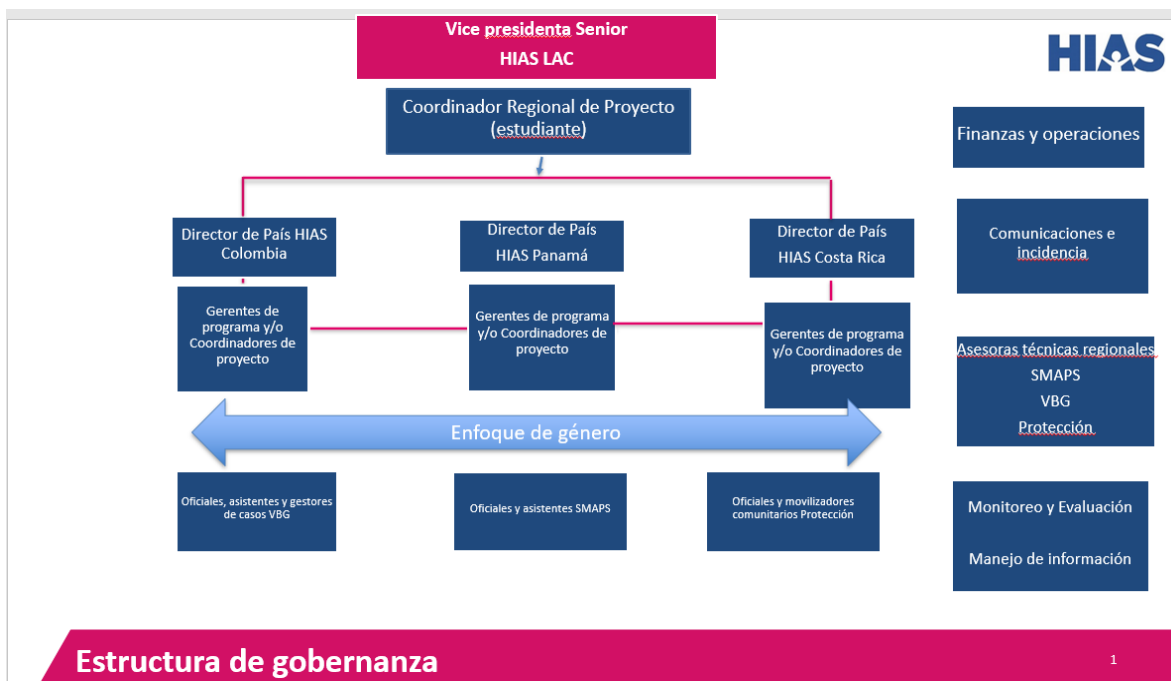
Vice presidenta Senior
HIAS LAC

HIAS

Coordinador Regional de Proyecto (estudiante)

Finanzas y operaciones

Director de País HIAS Colombia

Director de País HIAS Panamá

Director de País HIAS Costa Rica

Comunicaciones e incidencia

Gerentes de programa y/o Coordinadores de proyecto

Gerentes de programa y/o Coordinadores de proyecto

Gerentes de programa y/o Coordinadores de proyecto

Asesoras técnicas regionales
SMAPS
VBG
Protección

Enfoque de género

Oficiales, asistentes y gestores de casos VBG

Oficiales y asistentes SMAPS

Oficiales y movilizadores comunitarios Protección

Monitoreo y Evaluación

Manejo de información

Estructura de gobernanza

1